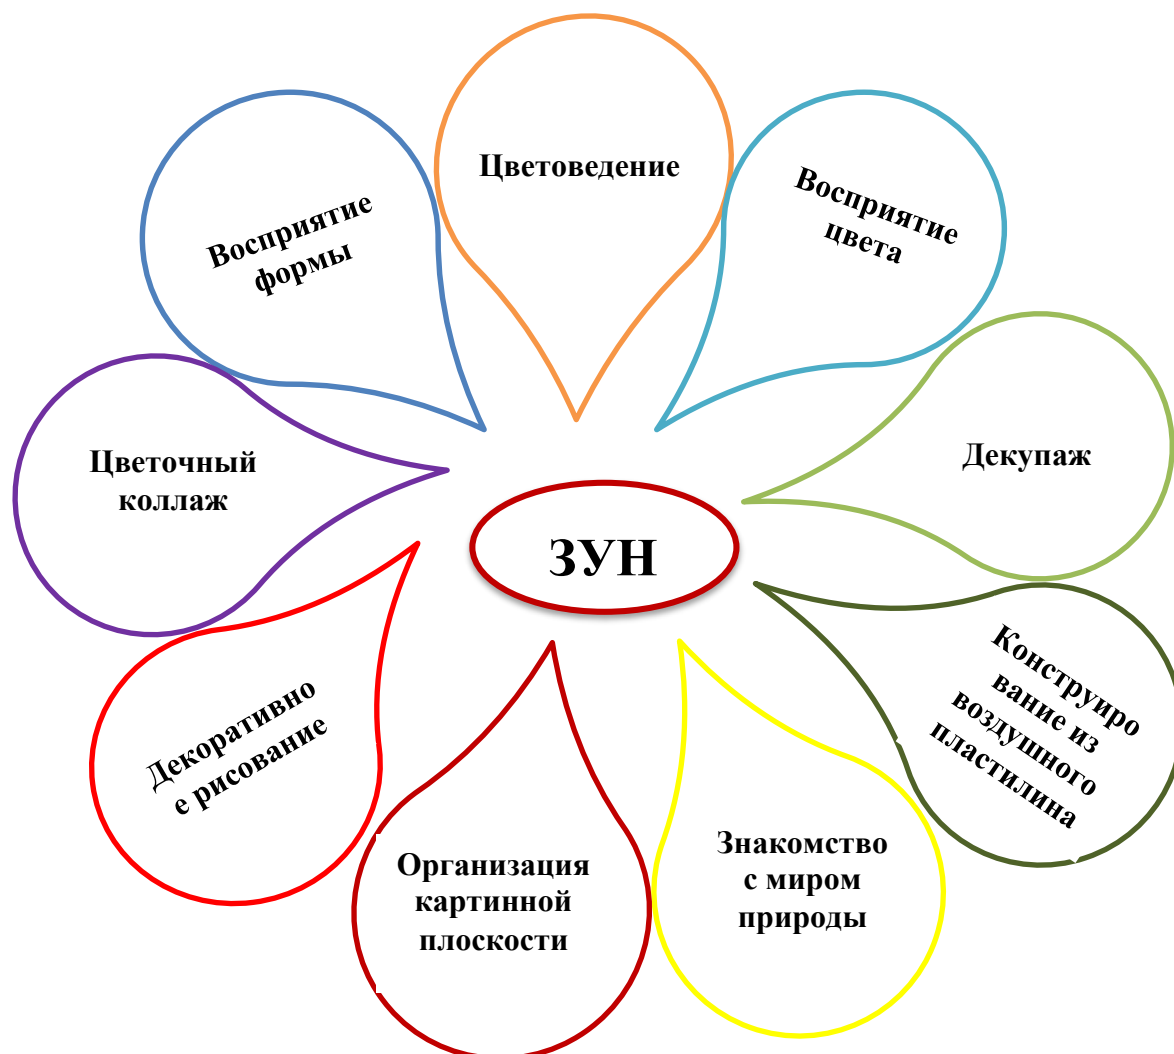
Цветоведение

Восприятие цвета

Декупаж

Конструирование из воздушного пластилина

Знакомство с миром природы

Организация картинной плоскости

Декоративное рисование

Цветочный коллаж

Восприятие формы

ЗУН